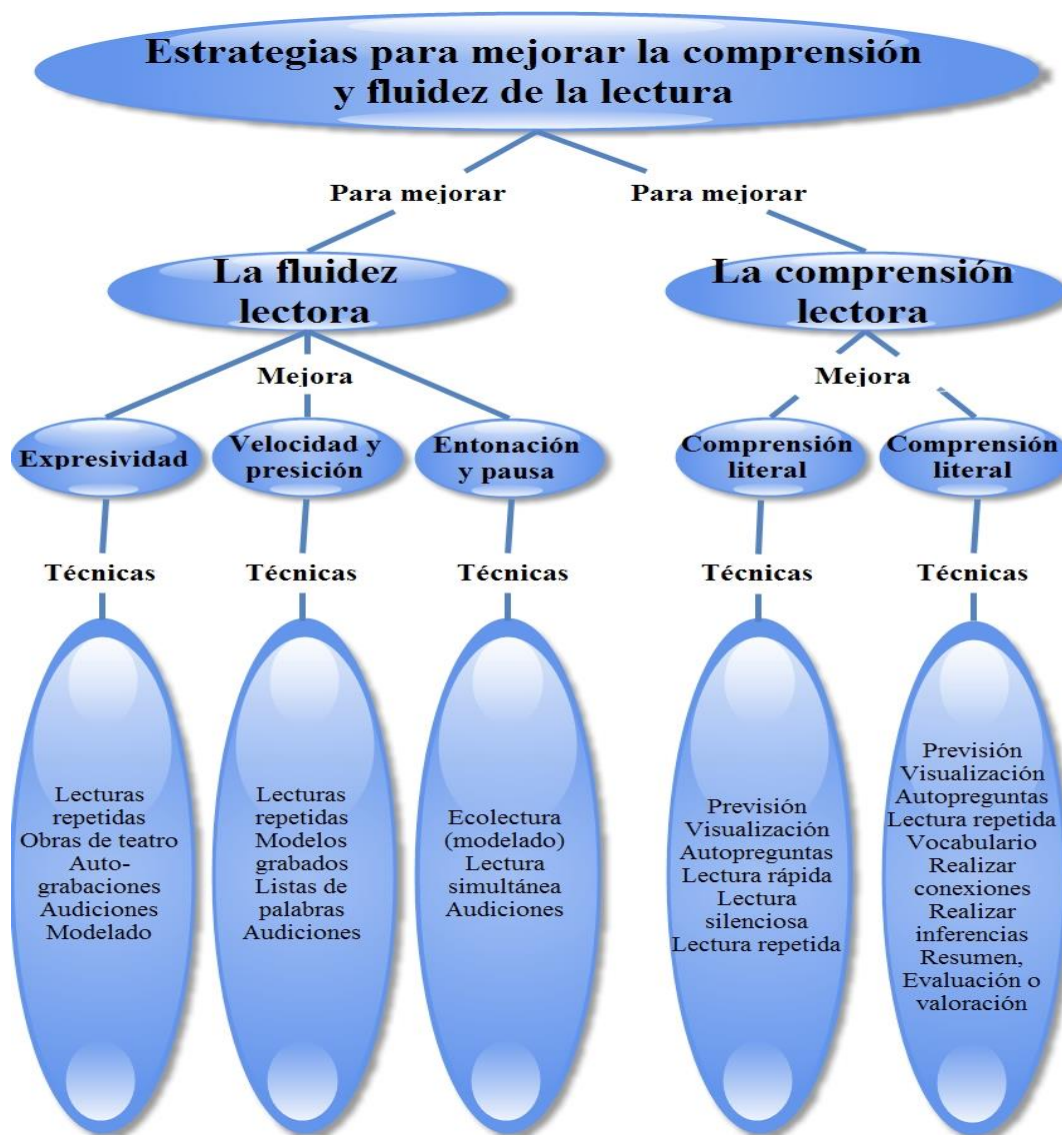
Estrategias para mejorar la comprensión y fluidez de la lectura

Para mejorar

Para mejorar

La fluidez lectora

La comprensión lectora

Mejora

Mejora

Expresividad

Velocidad y presición

Entonación y pausa

Comprensión literal

Comprensión literal

Técnicas

Técnicas

Técnicas

Técnicas

Técnicas

Lecturas repetidas
Obras de teatro
Auto-grabaciones
Audiciones
Modelado

Lecturas repetidas
Modelos grabados
Listas de palabras
Audiciones

Ecolectura (modelado)
Lectura simultánea
Audiciones

Previsión
Visualización
Autopreguntas
Lectura rápida
Lectura silenciosa
Lectura repetida

Previsión
Visualización
Autopreguntas
Lectura repetida
Vocabulario
Realizar conexiones
Realizar inferencias
Resumen,
Evaluación o valoración